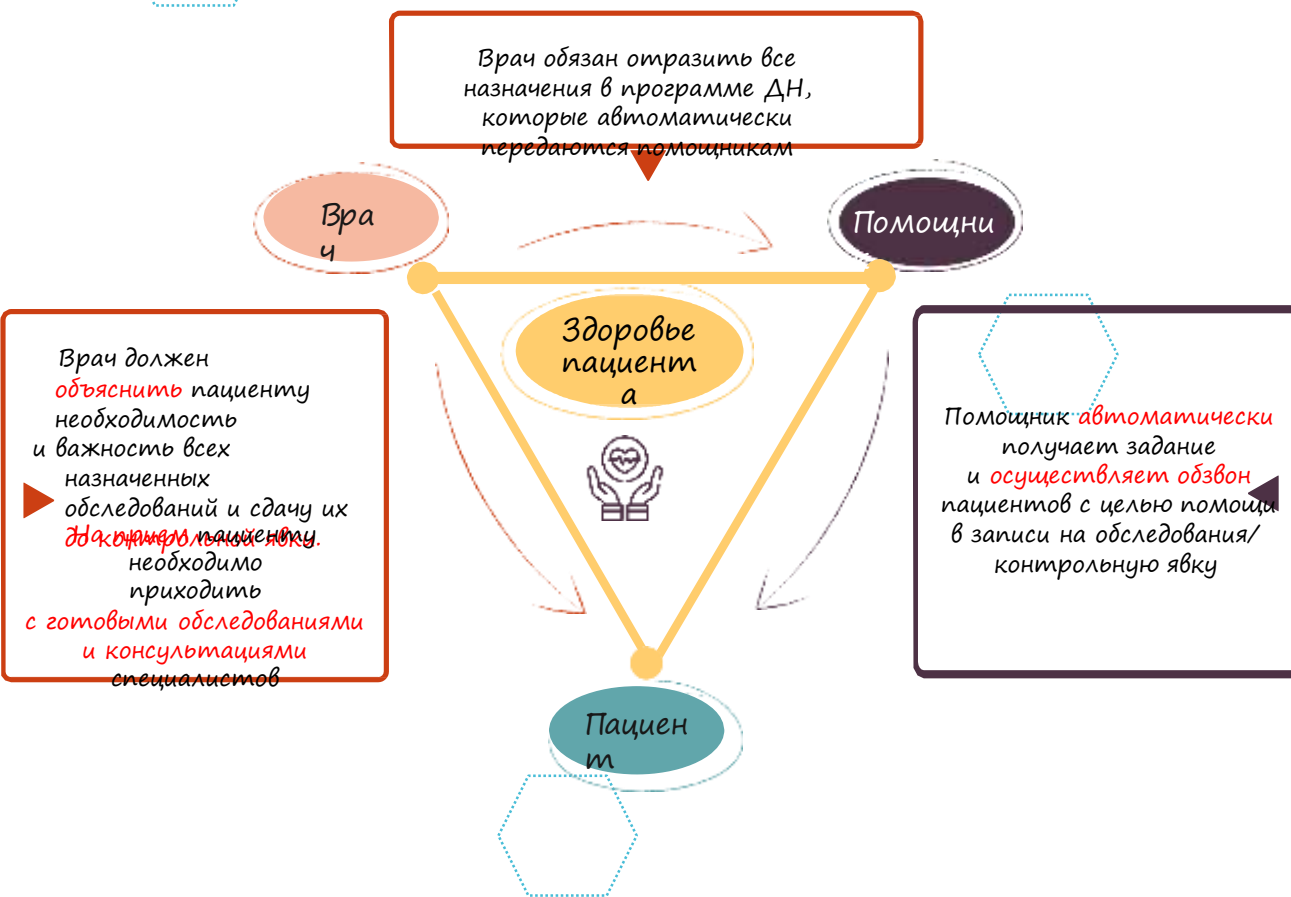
Врач обязан отразить все назначения в программе ДН, которые автоматически передаются помощникам

Вра ч

Помощни

Здоровье пациент а

Врач должен объяснить пациенту необходимость и важность всех назначенных обследований и сдачу их до контрольной явки. На прием пациенту необходимо приходить с готовыми обследованиями и консультациями специалистов

Помощник автоматически получает задание и осуществляет обзвон пациентов с целью помощи в записи на обследования/ контрольную явку

Пациен т